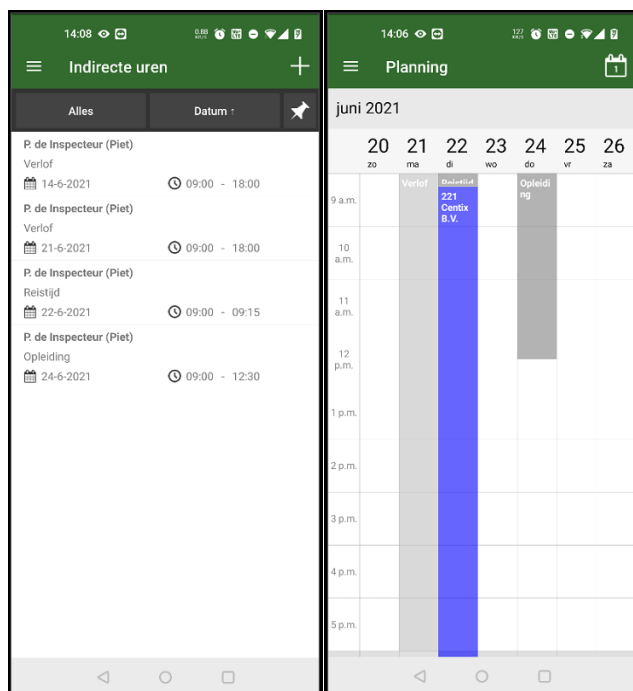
14:08

Indirecte uren

Alles

Datum ↑

P. de Inspecteur (Piet)
Verlof
14-6-2021 09:00 - 18:00

P. de Inspecteur (Piet)
Verlof
21-6-2021 09:00 - 18:00

P. de Inspecteur (Piet)
Reistijd
22-6-2021 09:00 - 09:15

P. de Inspecteur (Piet)
Opleiding
24-6-2021 09:00 - 12:30

14:06

Planning

1

juni 2021

| 20 zo | 21 ma | 22 di | 23 wo | 24 do | 25 vr | 26 za |
|---|---|---|---|---|---|---|

Verlof

Reistijd

221 Centix B.V.

Opleiding

9 a.m.
10 a.m.
11 a.m.
12 p.m.
1 p.m.
2 p.m.
3 p.m.
4 p.m.
5 p.m.